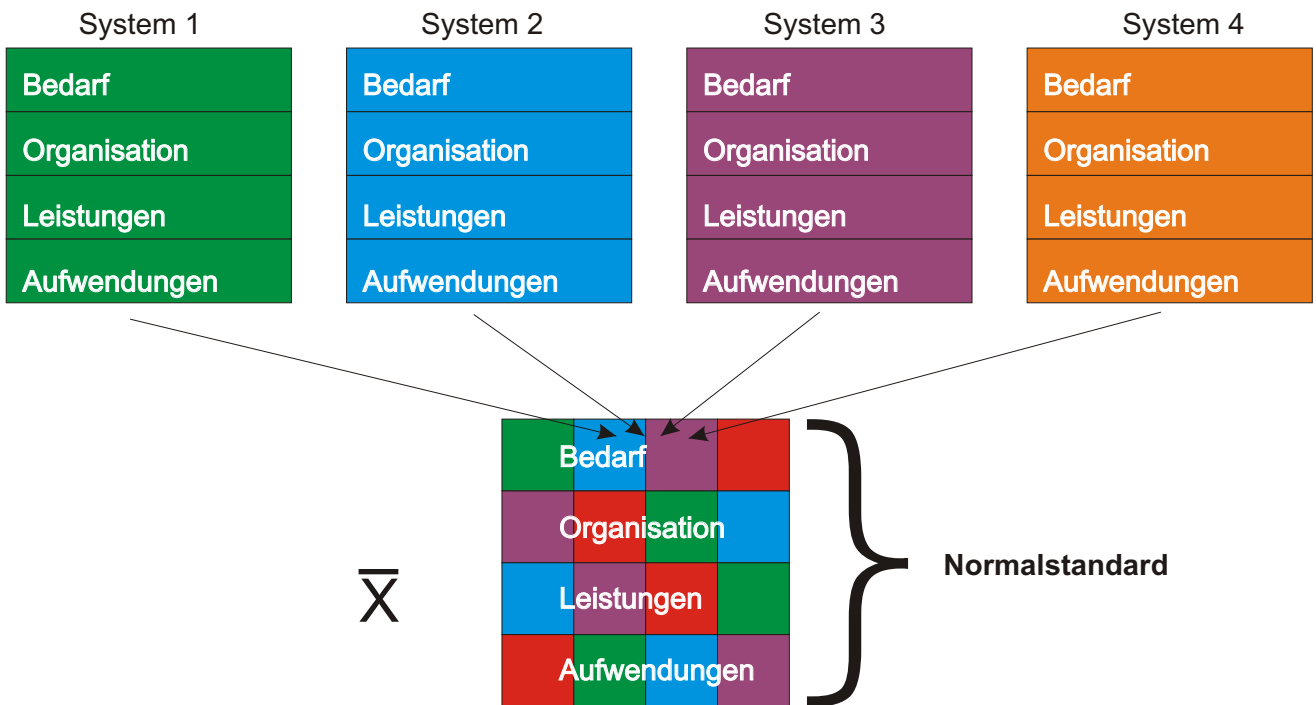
System 1
Bedarf
Organisation
Leistungen
Aufwendungen

System 2
Bedarf
Organisation
Leistungen
Aufwendungen

System 3
Bedarf
Organisation
Leistungen
Aufwendungen

System 4
Bedarf
Organisation
Leistungen
Aufwendungen

$\overline{X}$

Bedarf
Organisation
Leistungen
Aufwendungen

Normalstandard